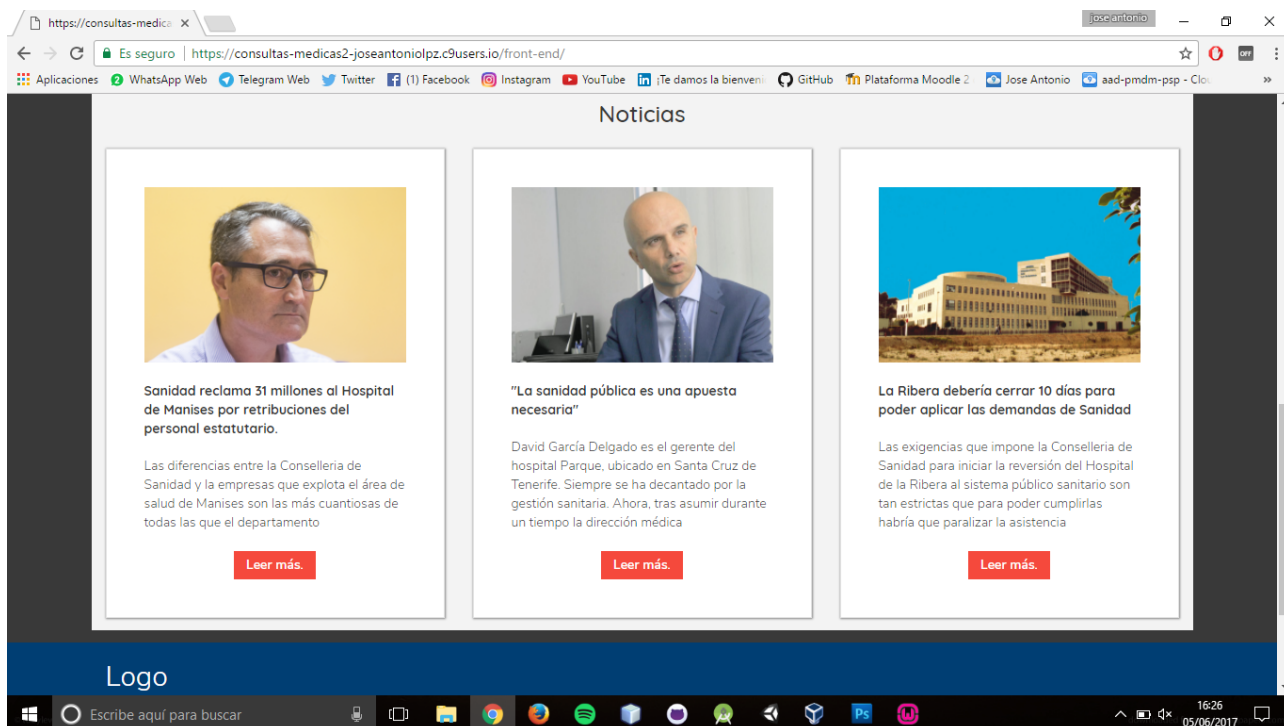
https://consultas-medica ×

jose antonio

Es seguro | https://consultas-medicas2-joseantoniolpz.c9users.io/front-end/

Aplicaciones WhatsApp Web Telegram Web Twitter (1) Facebook Instagram YouTube ¡Te damos la bienveni GitHub Plataforma Moodle 2 Jose Antonio aad-pmdm-psp - Clo »

Noticias

Sanidad reclama 31 millones al Hospital de Manises por retribuciones del personal estatutario.

Las diferencias entre la Conselleria de Sanidad y la empresas que explota el área de salud de Manises son las más cuantiosas de todas las que el departamento

Leer más.

"La sanidad pública es una apuesta necesaria"

David García Delgado es el gerente del hospital Parque, ubicado en Santa Cruz de Tenerife. Siempre se ha decantado por la gestión sanitaria. Ahora, tras asumir durante un tiempo la dirección médica

Leer más.

La Ribera debería cerrar 10 días para poder aplicar las demandas de Sanidad

Las exigencias que impone la Conselleria de Sanidad para iniciar la reversión del Hospital de la Ribera al sistema público sanitario son tan estrictas que para poder cumplirlas habría que paralizar la asistencia

Leer más.

Logo

Escribe aquí para buscar

16:26
05/06/2017